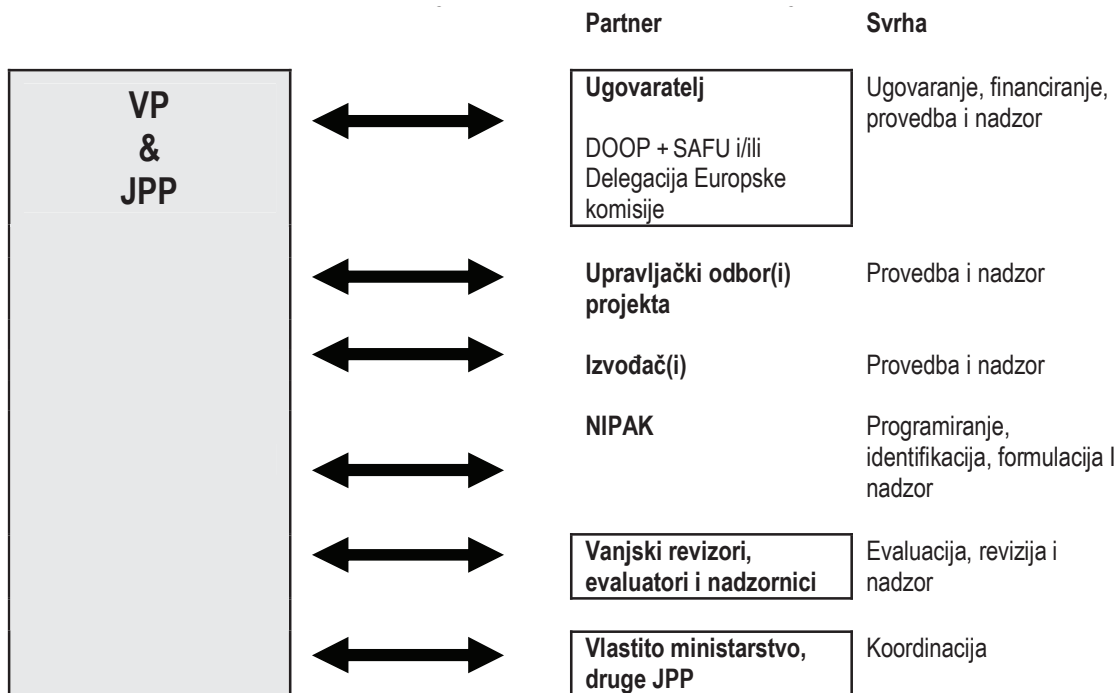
Partner

Svrha

VP
&
JPP

Ugovaratelj

DOOP + SAFU i/ili Delegacija Europske komisije

Ugovaranje, financiranje, provedba i nadzor

Upravljački odbor(i) projekta

Provedba i nadzor

Izvođač(i)

Provedba i nadzor

NIPAK

Programiranje, identifikacija, formulacija I nadzor

Vanjski revizori, evaluatori i nadzornici

Evaluacija, revizija i nadzor

Vlastito ministarstvo, druge JPP

Koordinacija